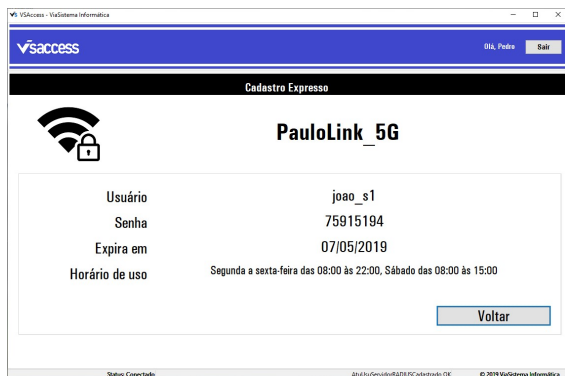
VSAccess - ViaSistema Informática

Vsaccess

Olá, Pedro Sair

Cadastro Expresso

PauloLink_5G

Usuário joao_s1

Senha 75915194

Expira em 07/05/2019

Horário de uso Segunda a sexta-feira das 08:00 às 22:00, Sábado das 08:00 às 15:00

Voltar

Status: Conectado

AtuUsuServidorRADIUSCadastrado OK

© 2019 ViaSistema Informática